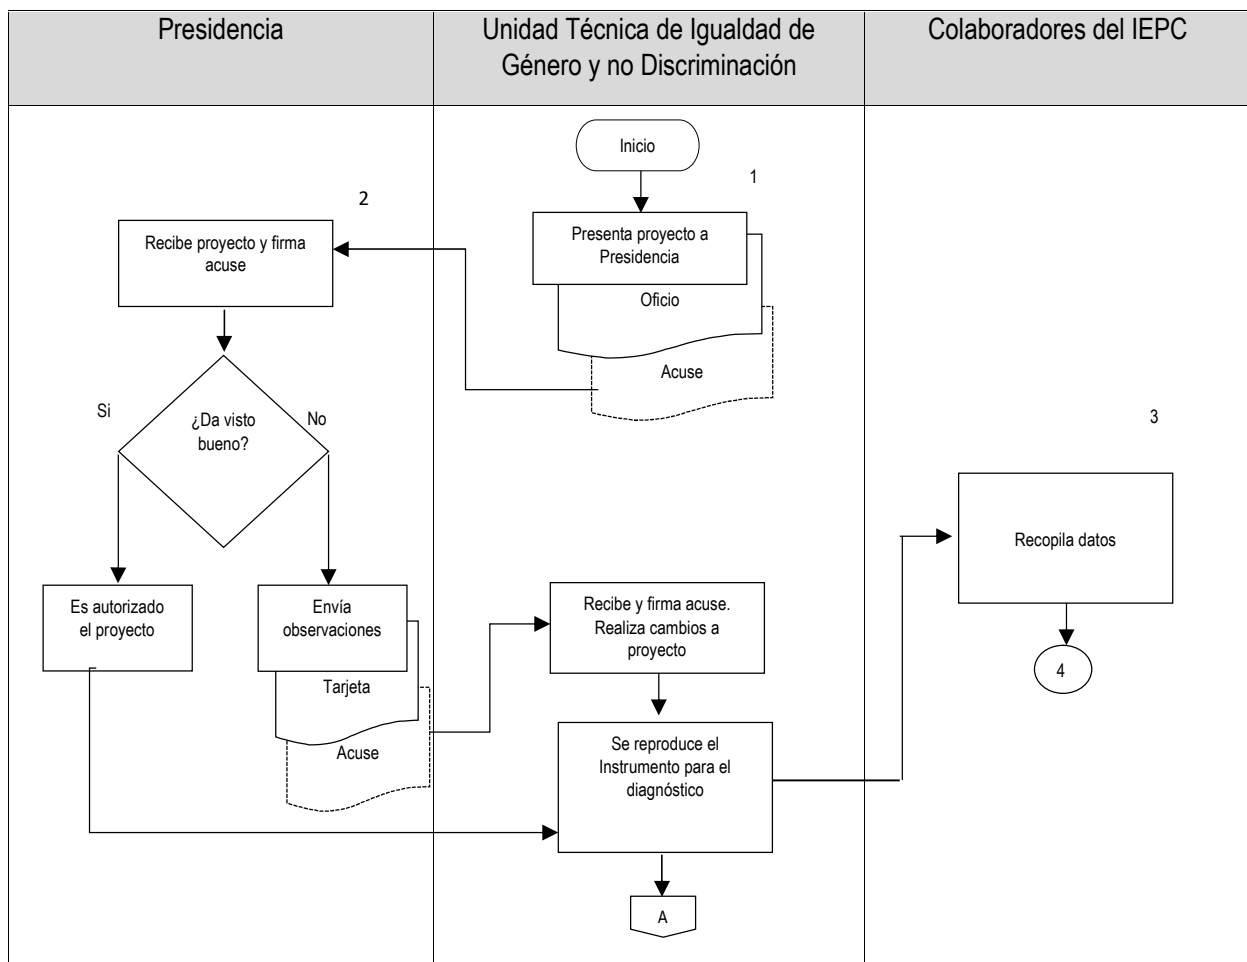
Presidencia

Unidad Técnica de Igualdad de Género y no Discriminación

Colaboradores del IEPC

Inicio

1

Presenta proyecto a Presidencia

Oficio

Acuse

2

Recibe proyecto y firma acuse

Si

¿Da visto bueno?

No

Es autorizado el proyecto

Envía observaciones

Tarjeta

Acuse

Recibe y firma acuse. Realiza cambios a proyecto

Se reproduce el Instrumento para el diagnóstico

A

3

Recopila datos

4